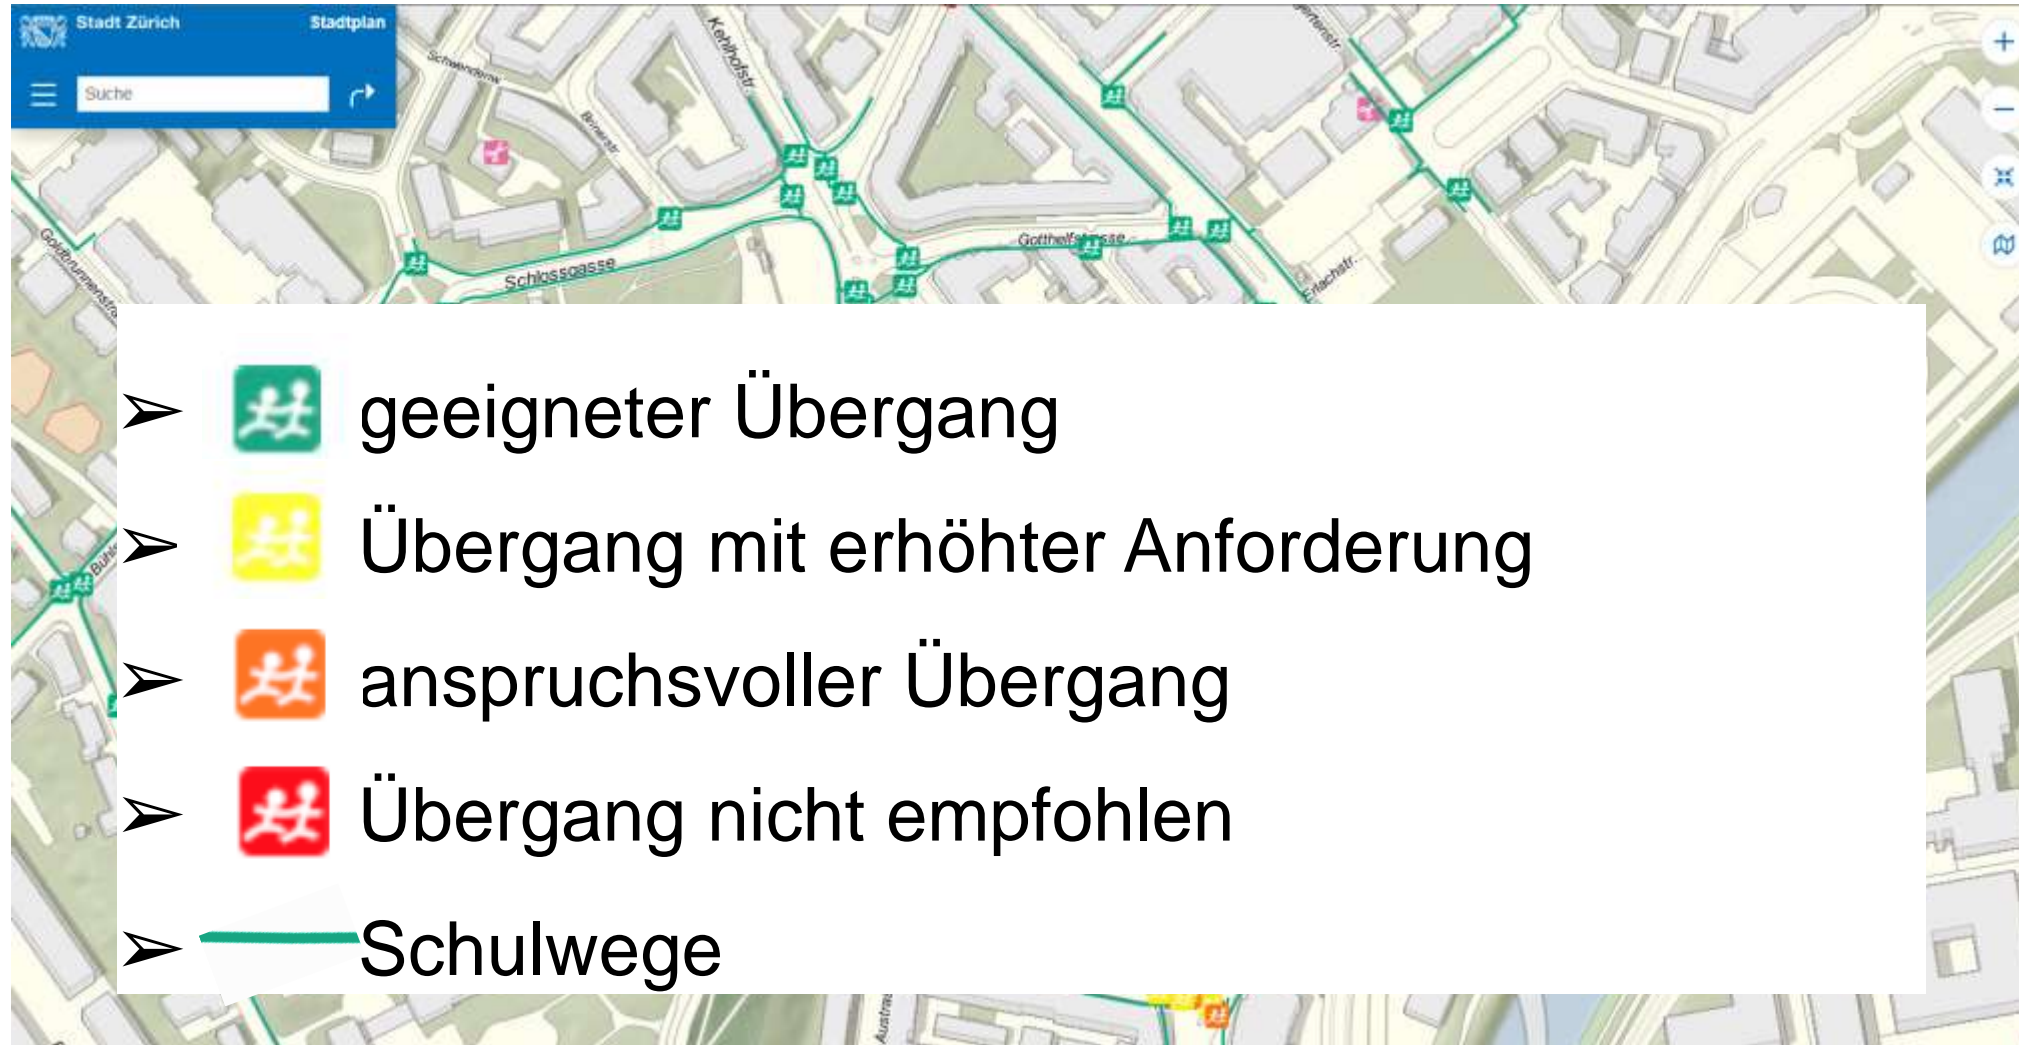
Stadt Zürich
Stadtplan
Suche

Schwendenw.
Kehlhofstr.
Birmensdorferstr.
Goldbrunnenstr.
Schlossgasse
Gotthelfstrasse
Erlachstr.
Bühlstr.
Austr.

➢ geeigneter Übergang
➢ Übergang mit erhöhter Anforderung
➢ anspruchsvoller Übergang
➢ Übergang nicht empfohlen
➢ Schulwege